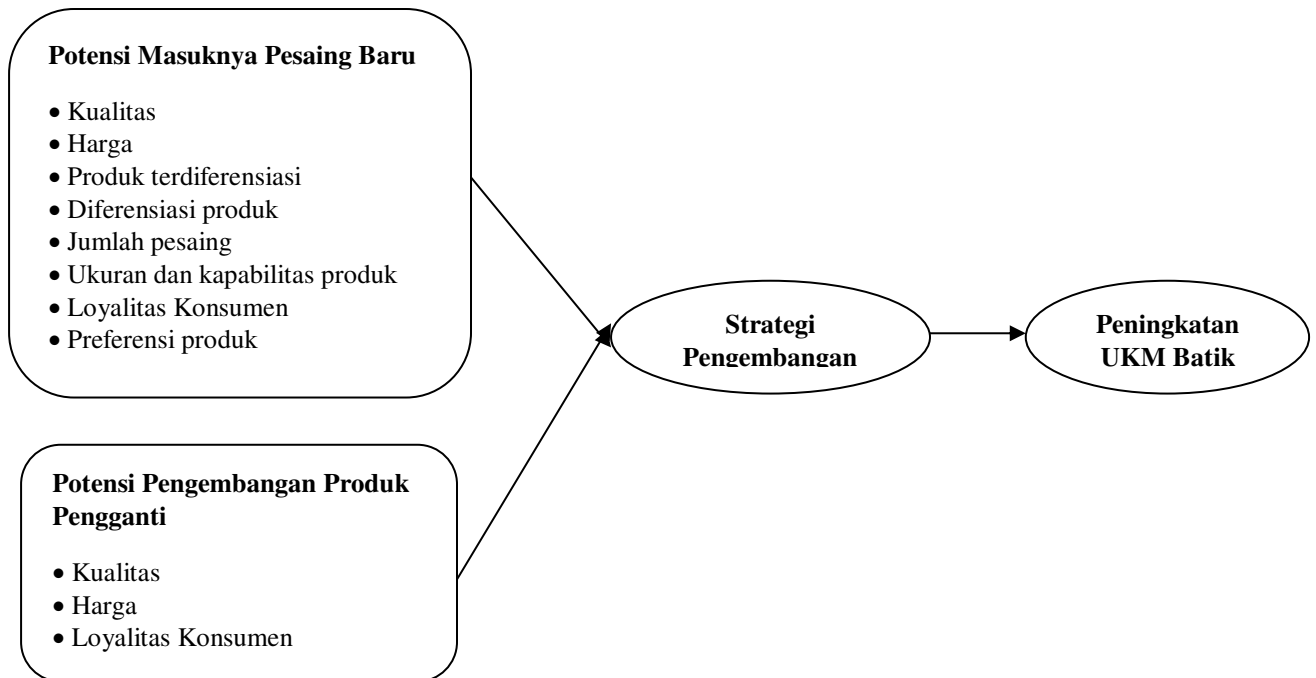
**Potensi Masuknya Pesaing Baru**

- Kualitas
- Harga
- Produk terdiferensiasi
- Diferensiasi produk
- Jumlah pesaing
- Ukuran dan kapabilitas produk
- Loyalitas Konsumen
- Preferensi produk

**Potensi Pengembangan Produk Pengganti**

- Kualitas
- Harga
- Loyalitas Konsumen

**Strategi Pengembangan**

**Peningkatan UKM Batik**